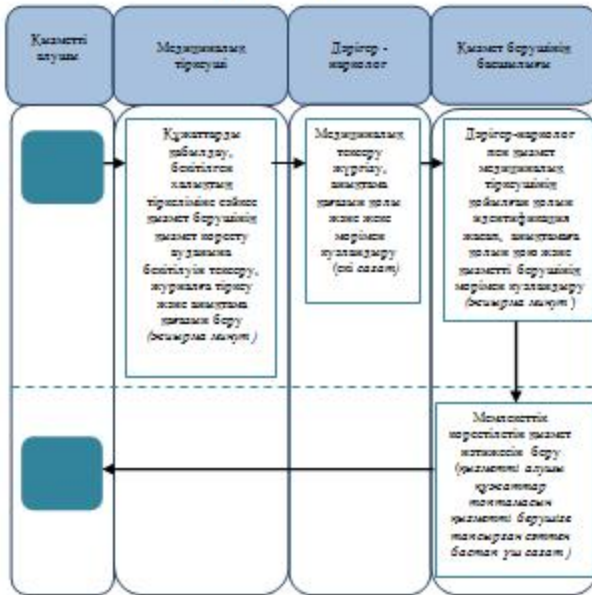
Қызметті алушы

Медициналық тіркеуші

Дәрігер - нарколог

Қызмет берушінің басшылығы

Құжаттарды қабылдау, бекітілген халықты тіркеліміне сәйкес қызмет берушінің қызмет көрсету ауданына бекітілуін тексеру, журналға тіркеу және анықтама нысанын беру (жиырма минут)

Медициналық тексеру жүргізу, анықтама нысаны толы және жеке мөрімен куәландыру (екі сағат)

Дәрігер-нарколог пен қызмет медициналық тіркеушінің қабылған қолын верификация жасап, анықтамаға қолын қою және қызметті берушінің мөрімен куәландыру (жиырма минут)

Мемлекеттік көрсетілетін қызмет нәтижесін беру (қызметті алушы құжаттар топтамасын қызметті берушіге тапсырған сәттен бастап үш сағат)